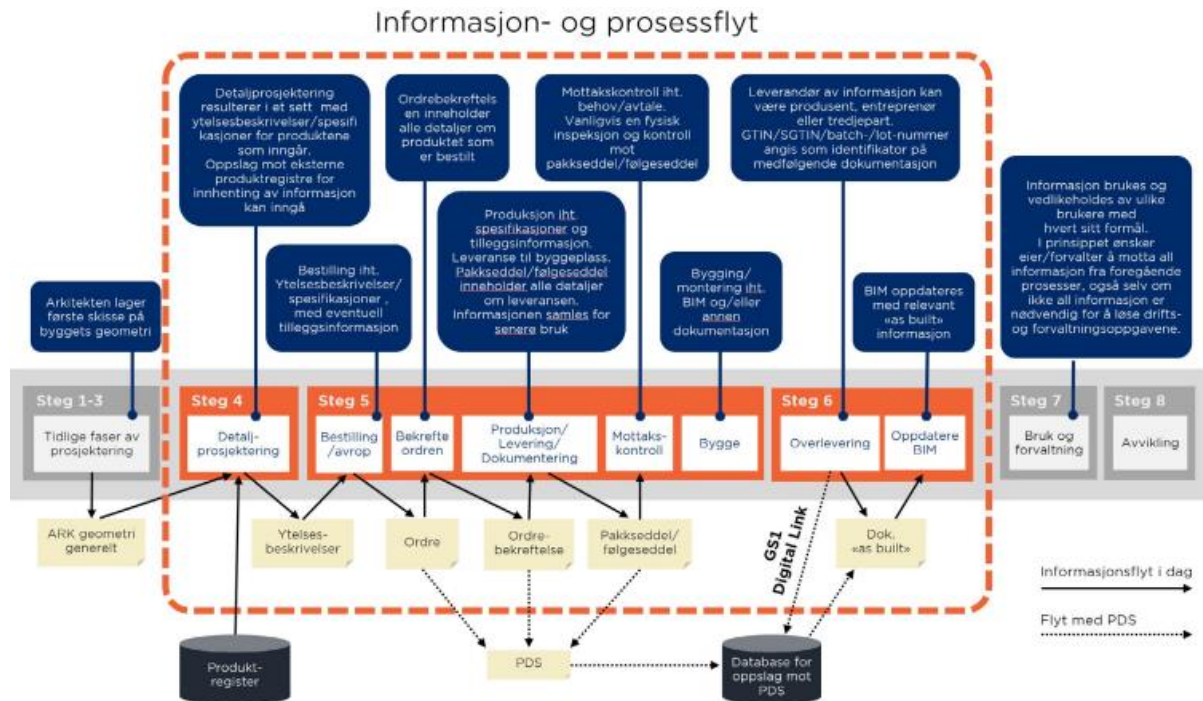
Informasjon- og prosessflyt

Arkitekten lager første skisse på byggets geometri

Detaljprosjektering resulterer i et sett med ytelsesbeskrivelser/spesifikasjoner for produktene som inngår. Oppslag mot eksterne produktregistre for innhenting av informasjon kan inngå

Bestilling iht. Ytelsesbeskrivelser/ spesifikasjoner , med eventuell tilleggsinformasjon

Ordrebekreftelsen inneholder alle detaljer om produktet som er bestilt

Produksjon iht. spesifikasjoner og tilleggsinformasjon. Leveranse til byggeplass. Pakkseddel/følgeseddel inneholder alle detaljer om leveransen. Informasjonen samles for senere bruk

Mottakskontroll iht. behov/avtale. Vanligvis en fysisk inspeksjon og kontroll mot pakkseddel/følgeseddel

Bygging/ montering iht. BIM og/eller annen dokumentasjon

Leverandør av informasjon kan være produsent, entreprenør eller tredjepart. GTIN/SGTIN/batch-/lot-nummer angis som identifikator på medfølgende dokumentasjon

BIM oppdateres med relevant «as built» informasjon

Informasjon brukes og vedlikeholdes av ulike brukere med hvert sitt formål. I prinsippet ønsker eier/forvalter å motta all informasjon fra foregående prosesser, også selv om ikke all informasjon er nødvendig for å løse drifts- og forvaltningsoppgavene.

Steg 1-3
Tidlige faser av prosjektering

Steg 4
Detalj-prosjektering

Steg 5
Bestilling /avrop
Bekrefte ordren
Produksjon/ Levering/ Dokumentering
Mottaks-kontroll
Bygge

Steg 6
Overlevering
Oppdatere BIM

Steg 7
Bruk og forvaltning

Steg 8
Avvikling

ARK geometri generelt
Ytelses-beskrivelser
Ordre
Ordre-bekreftelse
Pakkseddel/ følgeseddel
GS1 Digital Link
Dok. «as built»

Informasjonsflyt i dag
Flyt med PDS

Produkt-register
PDS
Database for oppslag mot PDS